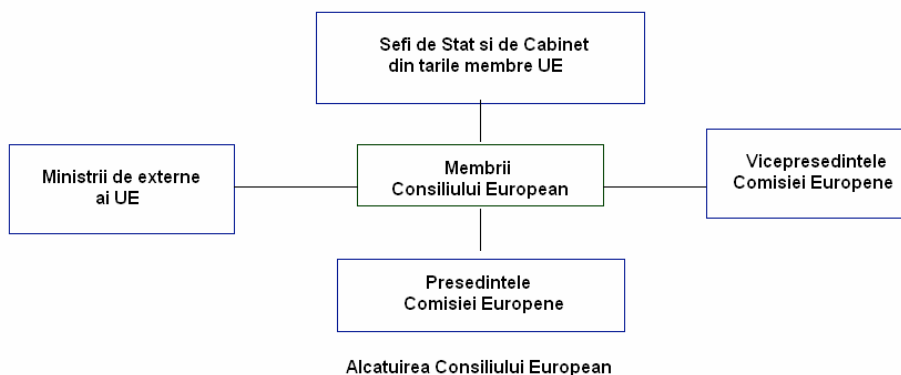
Sefi de Stat si de Cabinet din tarile membre UE

Ministrii de externe ai UE

Membrii Consiliului European

Vicepresedintele Comisiei Europene

Presedintele Comisiei Europene

Alcatuirea Consiliului European